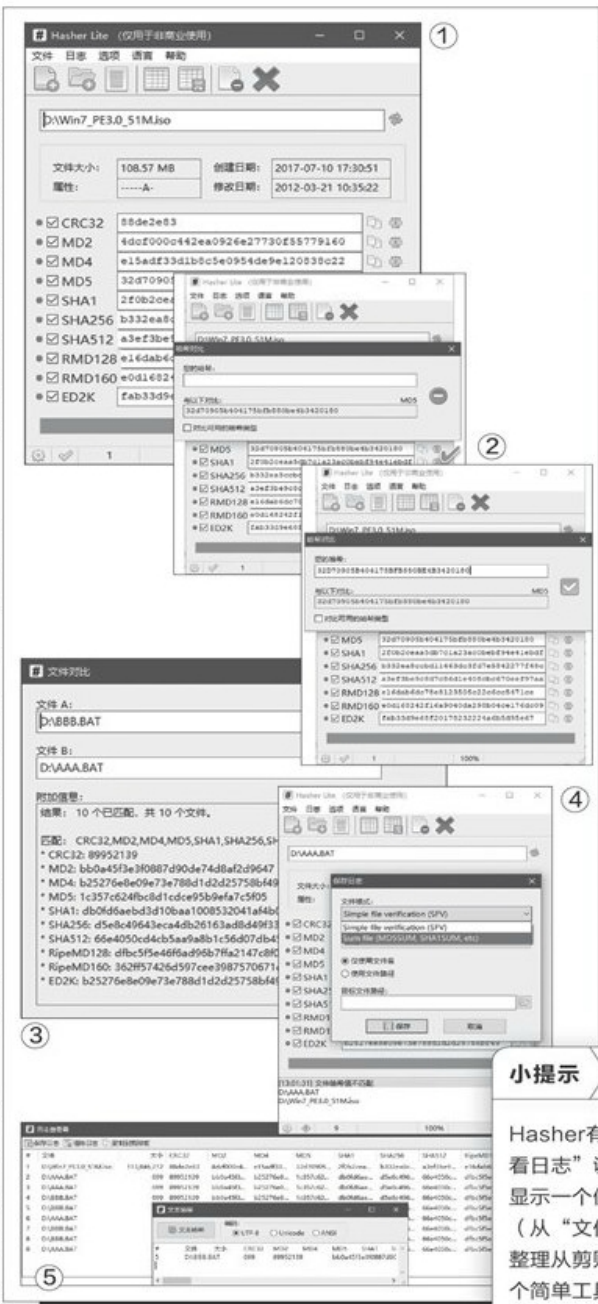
Hasher Lite （仅用于非商业使用）

文件 日志 选项 语言 帮助

①

D:\Win7_PE3.0_51M.iso

文件大小: 108.57 MB 创建日期: 2017-07-10 17:30:51

属性: -----A- 修改日期: 2012-03-21 10:35:22

CRC32 88de2e83

MD2 4dcf000c442ea0926e27730f55779160

MD4 e15adf33d1b8c5e0954de9e120838c22

MD5 32d70905

SHA1 2f0b2ea

SHA256 b332ea

SHA512 a3ef3be

RMD128 e16dab6

RMD160 e0d1682

ED2K fab33d9

1

Hasher Lite （仅用于非商业使用）

文件 日志 选项 语言 帮助

D:\Win7_PE3.0_51M.iso

校验对比

哈希值:

与以下对比: MD5

32d70905b404175bfb550be4b3420180

对比可用的哈希类型

MD5 32d70905b404175bfb550be4b3420180

SHA1 2f0b2eea

SHA256 b332ea8

SHA512 a3ef3be

RMD128 e16dab6

RMD160 e0d16824

ED2K fab33d9

1

②

Hasher Lite （仅用于非商业使用）

文件 日志 选项 语言 帮助

D:\Win7_PE3.0_51M.iso

校验对比

哈希值:

32D70905B404175BFB550BE4B3420180

与以下对比: MD5

32d70905b404175bfb550be4b3420180

对比可用的哈希类型

MD5 32d70905b404175bfb550be4b3420180

SHA1 2f0b2eea

SHA256 b332ea8

SHA512 a3ef3be

RMD128 e16dab6

RMD160 e0d16824

ED2K fab33d9e

1 100%

文件对比

文件 A:

D:\BBB.BAT

文件 B:

D:\AAA.BAT

附加信息:

结果: 10 个已匹配。共 10 个文件。

匹配: CRC32,MD2,MD4,MD5,SHA1,SHA256,SH

* CRC32: 89952139

* MD2: bb0a45f3e3f0887d90de74d8af2d9647

* MD4: b25276e8e09e73e788d1d2d25758bf49

* MD5: 1c357c624fbc8d1cdce95b9efa7c5f05

* SHA1: db0fd6aebd3d10baa1008532041af4b

* SHA256: d5be49643eca4db26163ad8d49f3

* SHA512: 66e4050cd4cb5aa9a8b1c56d07db4

* RipeMD128: dfbc5f5e46f6ad96b7ffa2147c8f

* RipeMD160: 362ff57426d597cee3987570671

* ED2K: b25276e8e09e73e788d1d2d25758bf4

③

Hasher Lite （仅用于非商业使用）

文件 日志 选项 语言 帮助

④

D:\AAA.BAT

文件大小

属性:

保存日志

文件格式:

Simple file verification (SFV)

Simple file verification (SFV)

Sum file (MD5SUM, SHA1SUM, etc)

仅使用文件名

使用文件路径

目标文件路径:

保存 取消

CRC32

MD2

MD4

MD5

SHA1

SHA25

SHA5

RMD1

RMD1

ED2K

[13:01:31] 文件哈希值不匹配

D:\AAA.BAT

D:\Win7_PE3.0_51M.iso

9 100%

小提示

Hasher有

看日志”

显示一个

（从“文

整理从剪

个简单工

⑤

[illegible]

文件对比

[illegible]

UTF-8 Unicode ANSI

文件 大小 CRC32 MD2 MD4 MD5 SHA1

D:\BBB.BAT 099 89952139